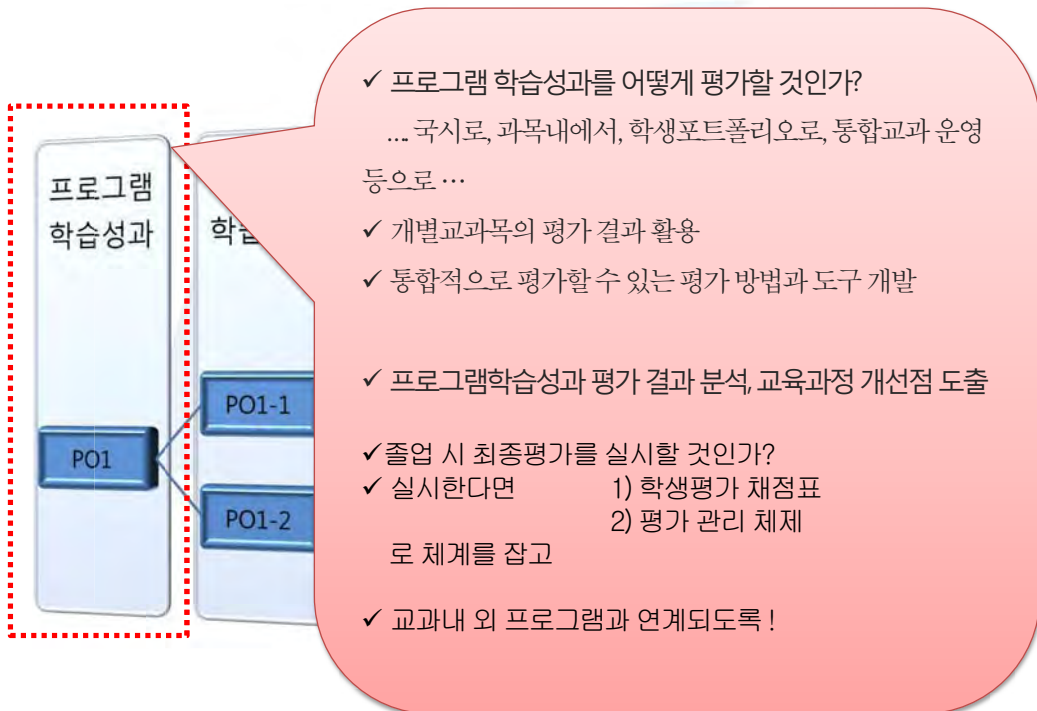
프로그램 학습성과

학습

PO1

PO1-1

PO1-2

✓ 프로그램 학습성과를 어떻게 평가할 것인가?

... 국시로, 과목내에서, 학생포트폴리오로, 통합교과 운영 등으로 …

✓ 개별교과목의 평가 결과 활용

✓ 통합적으로 평가할 수 있는 평가 방법과 도구 개발

✓ 프로그램학습성과 평가 결과 분석, 교육과정 개선점 도출

✓졸업 시 최종평가를 실시할 것인가?
✓ 실시한다면 1) 학생평가 채점표
2) 평가 관리 체제
로 체계를 잡고

✓ 교과내 외 프로그램과 연계되도록 !